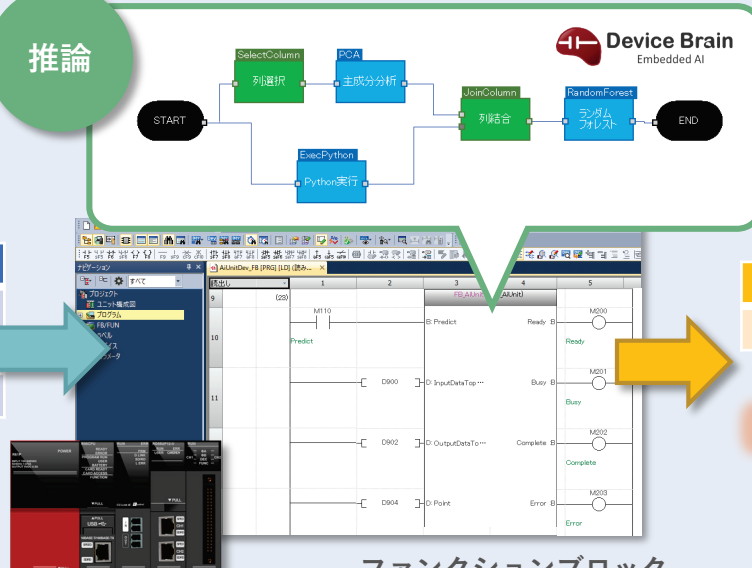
推論

Device Brain
Embedded AI

SelectColumn
列選択

PCA
主成分分析

JoinColumn
列結合

RandomForest
ランダムフォレスト

START

END

ExecPython
Python実行

ナビゲーション
すべて
プロジェクト
ユニット構成図
プログラム
FB/FUN
ラベル
デバイス
パラメータ

AiUnitDev_FB [PRG] [LD] (読み...

| 9 | (23) | 1 | 2 | 3 | 4 | 5 |
|---|---|---|---|---|---|---|
| 10 | M110 Predict | | | B: Predict | Ready :B | M200 Ready |
| 11 | | | D900 | D: InputDataTop… | Busy :B | M201 Busy |
| | | | D902 | D: OutputDataTo… | Complete :B | M202 Complete |
| | | | D904 | D: Point | Error :B | M203 Error |

FB_AiUnit (AiUnit)

ファンクションブロック